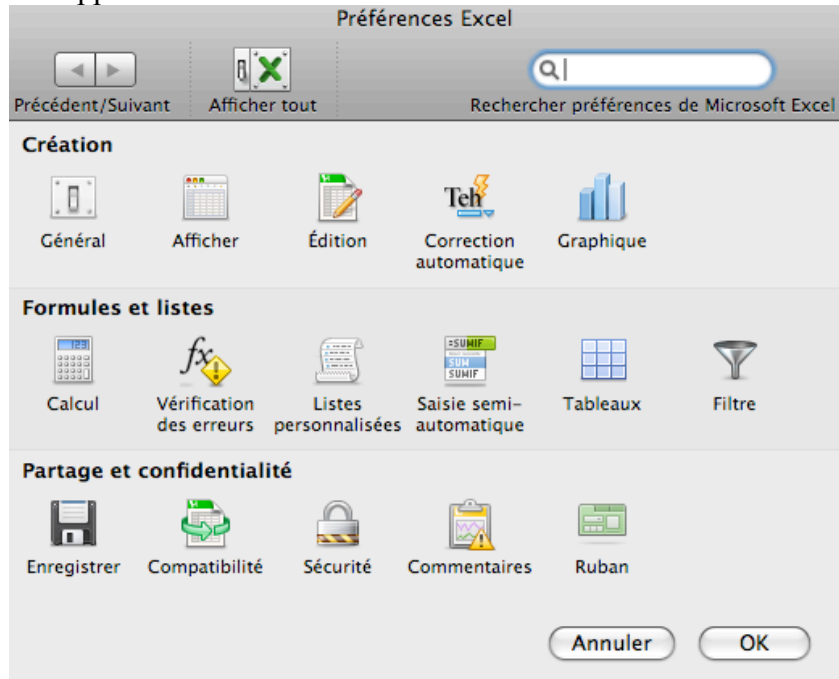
Préférences Excel

Précédent/Suivant

Afficher tout

Rechercher préférences de Microsoft Excel

Création

Général

Afficher

Édition

Teh

Correction automatique

Graphique

Formules et listes

Calcul

$fx$

Vérification des erreurs

Listes personnalisées

=SUMIF

SUM

SUMIF

Saisie semi-automatique

Tableaux

Filtre

Partage et confidentialité

Enregistrer

Compatibilité

Sécurité

Commentaires

Ruban

Annuler

OK